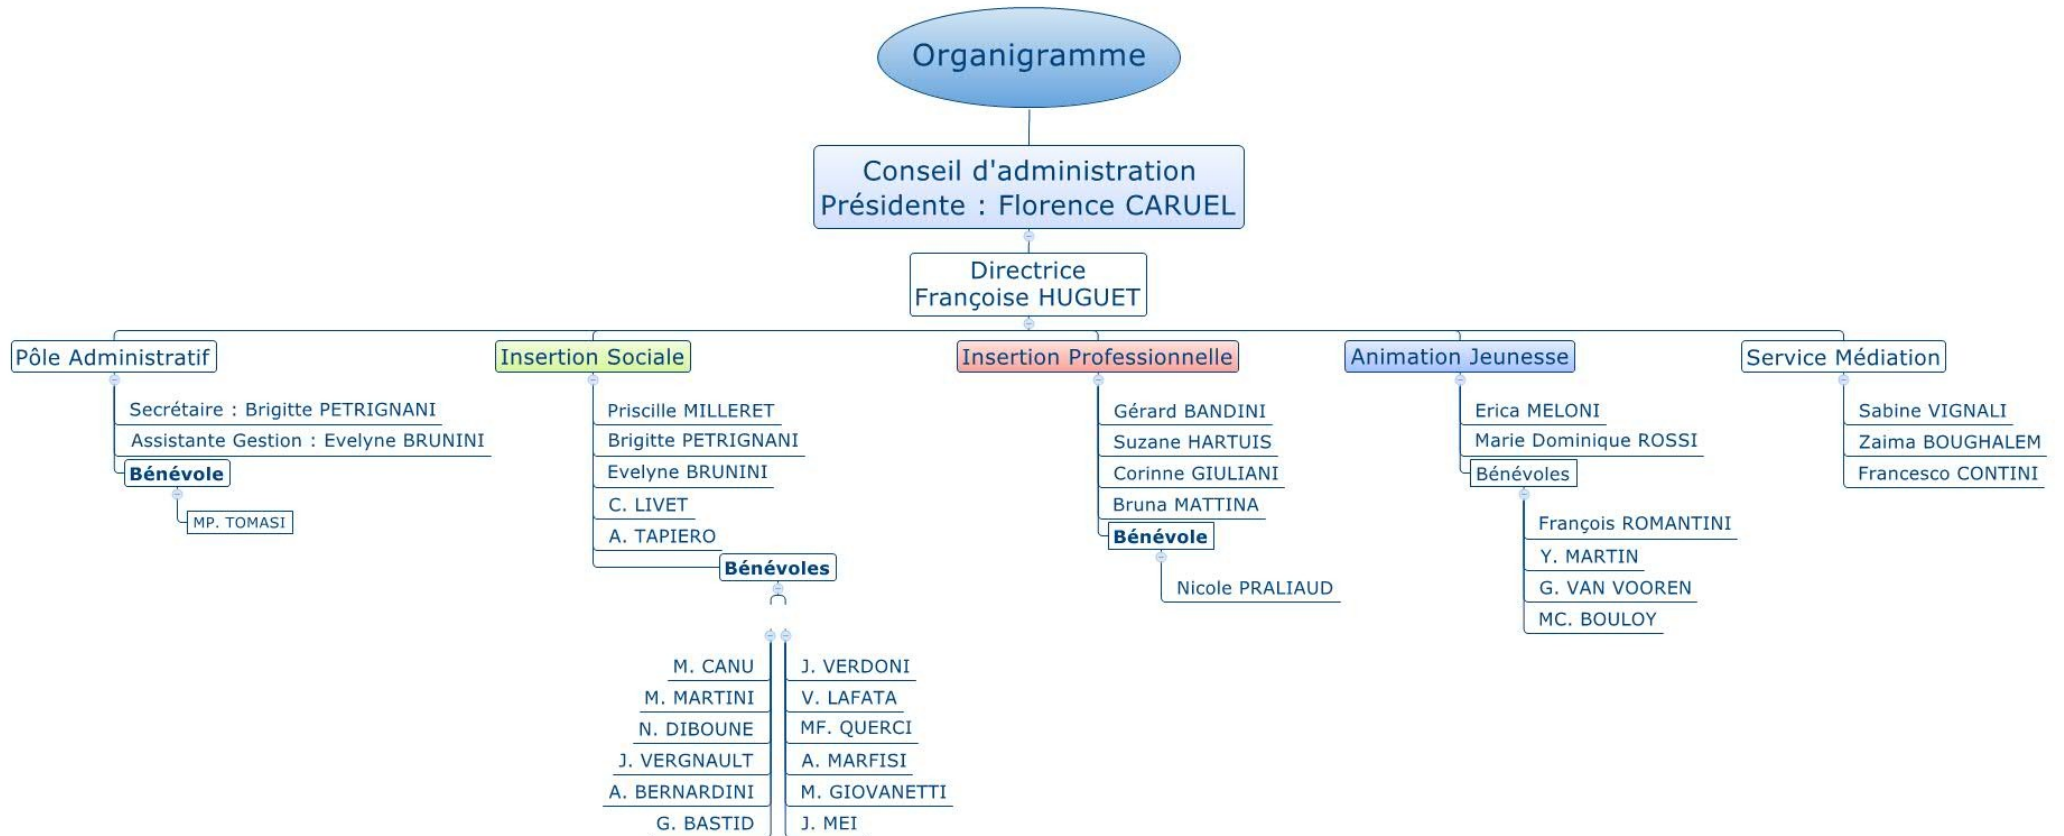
Organigramme

Conseil d'administration
Présidente : Florence CARUEL

Directrice
Françoise HUGUET

Pôle Administratif
Secrétaire : Brigitte PETRIGNANI
Assistante Gestion : Evelyne BRUNINI
Bénévole
MP. TOMASI

Insertion Sociale
Priscille MILLERET
Brigitte PETRIGNANI
Evelyne BRUNINI
C. LIVET
A. TAPIERO
Bénévoles
M. CANU
M. MARTINI
N. DIBOUNE
J. VERGNAULT
A. BERNARDINI
G. BASTID
J. VERDONI
V. LAFATA
MF. QUERCI
A. MARFISI
M. GIOVANETTI
J. MEI

Insertion Professionnelle
Gérard BANDINI
Suzane HARTUIS
Corinne GIULIANI
Bruna MATTINA
Bénévole
Nicole PRALIAUD

Animation Jeunesse
Erica MELONI
Marie Dominique ROSSI
Bénévoles
François ROMANTINI
Y. MARTIN
G. VAN VOOREN
MC. BOULOY

Service Médiation
Sabine VIGNALI
Zaima BOUGHALEM
Francesco CONTINI